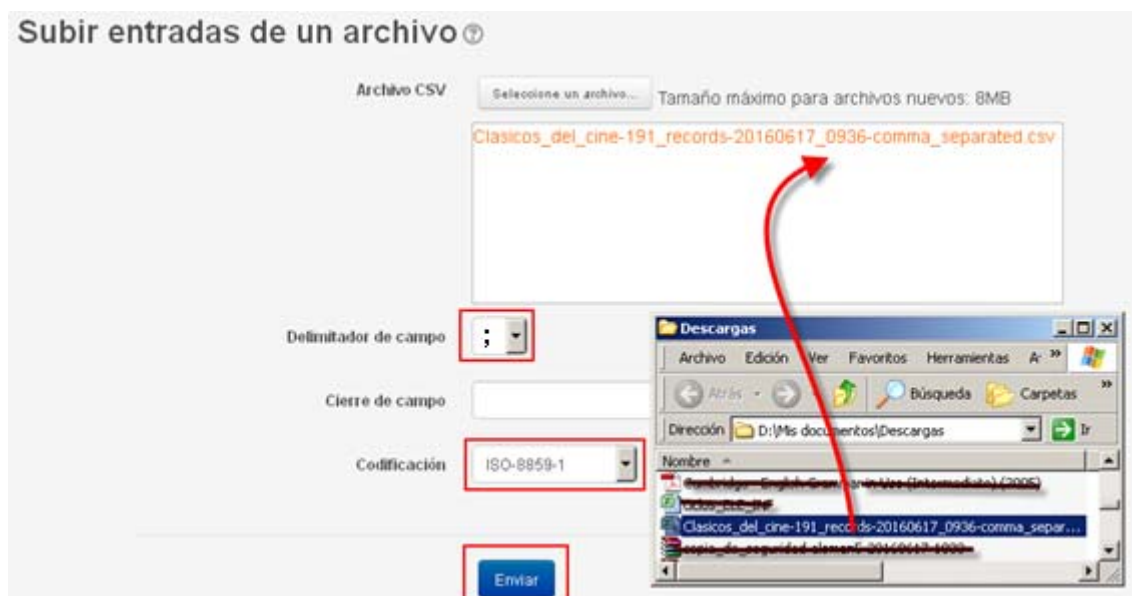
Subir entradas de un archivo

Archivo CSV
Seleccione un archivo...
Tamaño máximo para archivos nuevos: 8MB

Clasicos_del_cine-191_records-20160617_0936-comma_separated.csv

Delimitador de campo
;

Cierre de campo

Codificación
ISO-8859-1

Enviar

Descargas
Archivo Edición Ver Favoritos Herramientas A »
Atrás Búsqueda Carpetas
Dirección D:\Mis documentos\Descargas Ir
Nombre
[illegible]
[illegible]
Clasicos_del_cine-191_records-20160617_0936-comma_separ...
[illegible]